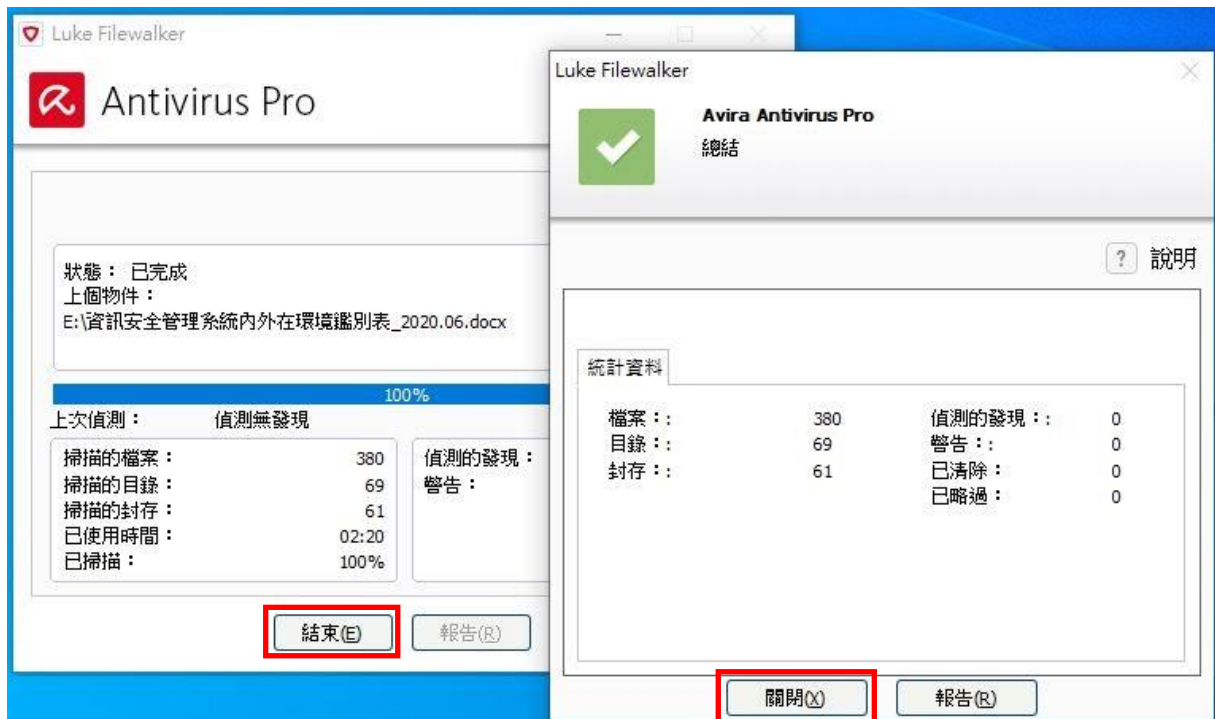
Luke Filewalker

Antivirus Pro

狀態： 已完成
上個物件：
E:\資訊安全管理系統內外在環境鑑別表_2020.06.docx

100%

上次偵測： 偵測無發現

| | |
|---|---|
| 掃描的檔案： | 380 |
| 掃描的目錄： | 69 |
| 掃描的封存： | 61 |
| 已使用時間： | 02:20 |
| 已掃描： | 100% |

偵測的發現：
警告：

結束(E) 報告(R)

Luke Filewalker

Avira Antivirus Pro
總結

? 說明

統計資料

| | | | |
|---|---|---|---|
| 檔案：: | 380 | 偵測的發現：: | 0 |
| 目錄：: | 69 | 警告：: | 0 |
| 封存：: | 61 | 已清除： | 0 |
| | | 已略過： | 0 |

關閉(X) 報告(R)